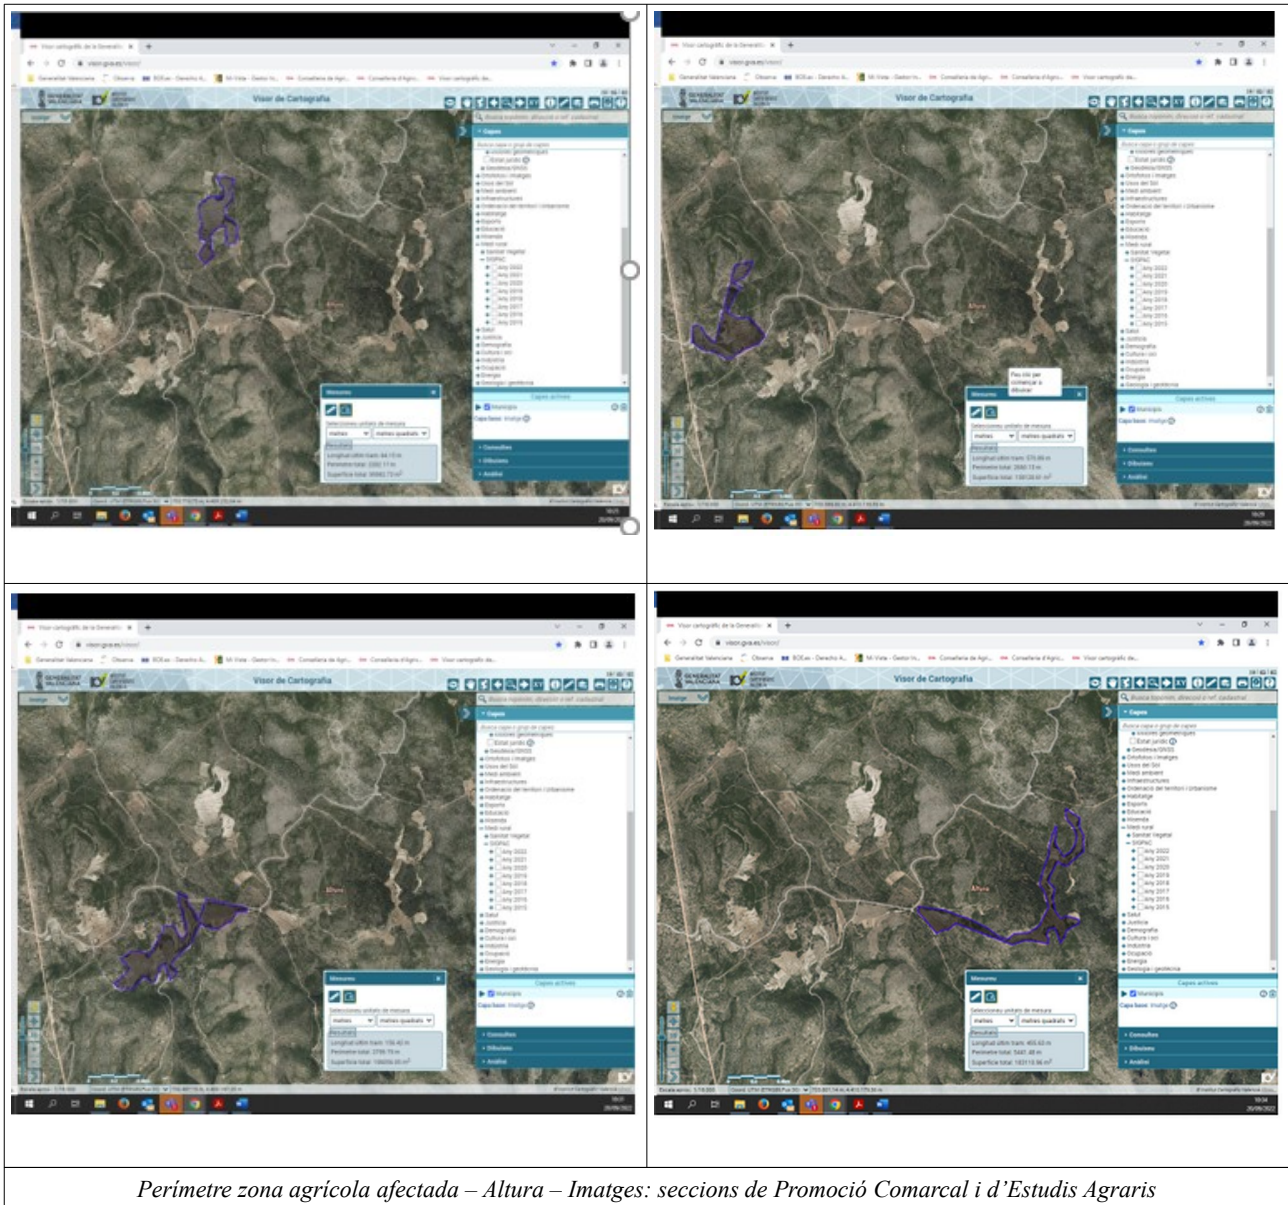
Visor de Cartografia

Capes

Mesures

Consultes

Dibuixos

Anàlisi

Altura

Visor de Cartografia

Capes

Mesures

Consultes

Dibuixos

Anàlisi

Altura

Visor de Cartografia

Capes

Mesures

Consultes

Dibuixos

Anàlisi

Altura

Visor de Cartografia

Capes

Mesures

Consultes

Dibuixos

Anàlisi

Altura

Perímetre zona agrícola afectada – Altura – Imatges: seccions de Promoció Comarcal i d’Estudis Agraris